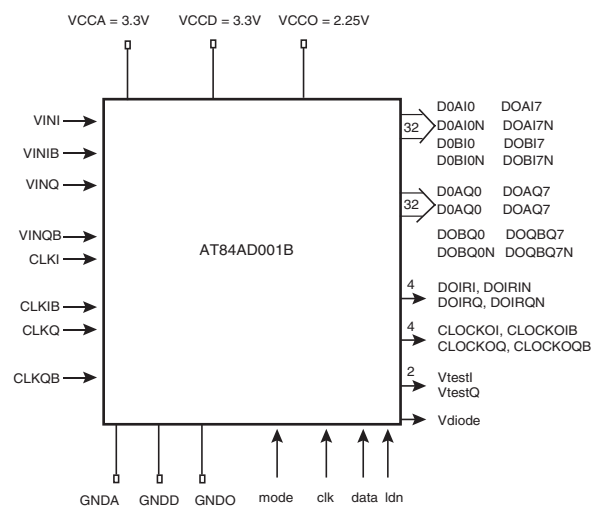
VCCA = 3.3V VCCD = 3.3V VCCO = 2.25V

VINI
VINIB
VINQ
VINQB
CLKI
CLKIB
CLKQ
CLKQB

AT84AD001B

32
D0AI0 DOAI7
D0AI0N DOAI7N
D0BI0 DOBI7
D0BI0N DOBI7N

32
D0AQ0 DOAQ7
D0AQ0 DOAQ7
DOBQ0 DOQBQ7
DOBQ0N DOQBQ7N

4
DOIRI, DOIRIN
DOIRQ, DOIRQN

4
CLOCKOI, CLOCKOIB
CLOCKOQ, CLOCKOQB

2
VtestI
VtestQ

Vdiode

GNDA GNDD GNDO mode clk data ldn